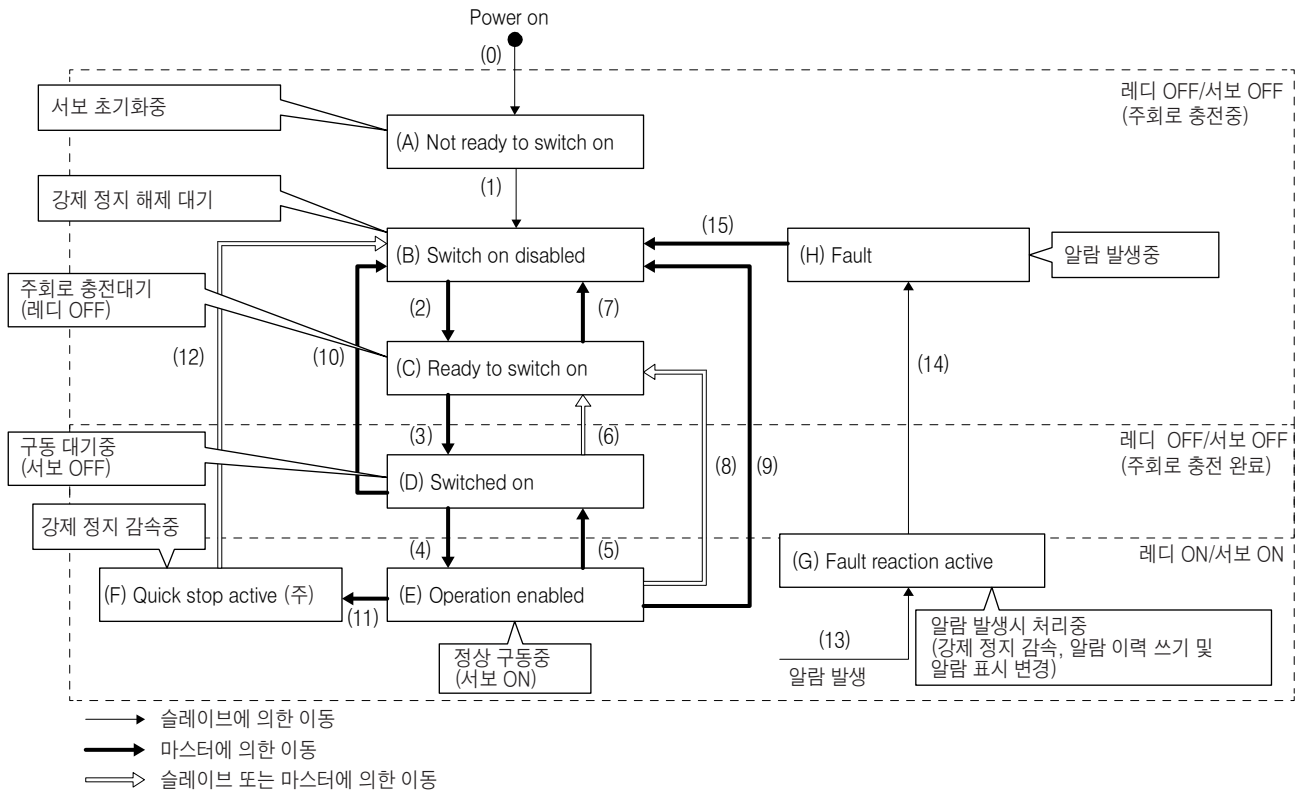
Power on

(0)

레디 OFF/서보 OFF
(주회로 충전중)

서보 초기화중

(A) Not ready to switch on

(1)

강제 정지 해제 대기

(15)

(B) Switch on disabled

(H) Fault

알람 발생중

주회로 충전대기
(레디 OFF)

(2)

(7)

(12)

(10)

(C) Ready to switch on

(14)

구동 대기중
(서보 OFF)

(3)

(6)

레디 OFF/서보 OFF
(주회로 충전 완료)

(D) Switched on

(8)

(9)

강제 정지 감속중

(4)

(5)

(G) Fault reaction active

레디 ON/서보 ON

(F) Quick stop active (주)

(11)

(E) Operation enabled

(13)

알람 발생

알람 발생시 처리중
(강제 정지 감속, 알람 이력 쓰기 및
알람 표시 변경)

정상 구동중
(서보 ON)

슬레이브에 의한 이동

마스터에 의한 이동

슬레이브 또는 마스터에 의한 이동